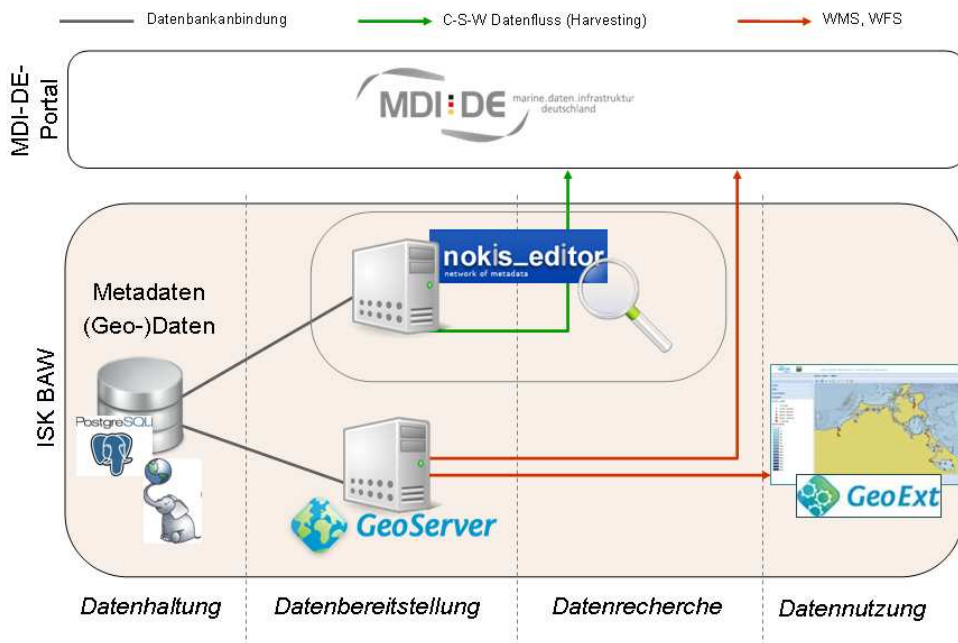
Datenbankanbindung
C-S-W Datenfluss (Harvesting)
WMS, WFS

MDI-DE-Portal

MDI-DE marine.daten.infrastruktur deutschland

ISK BAW

Metadaten
(Geo-)Daten

PostgreSQL

nokis_editor
network of metadata

GeoServer

GeoExt

Datenhaltung
Datenbereitstellung
Datenrecherche
Datennutzung